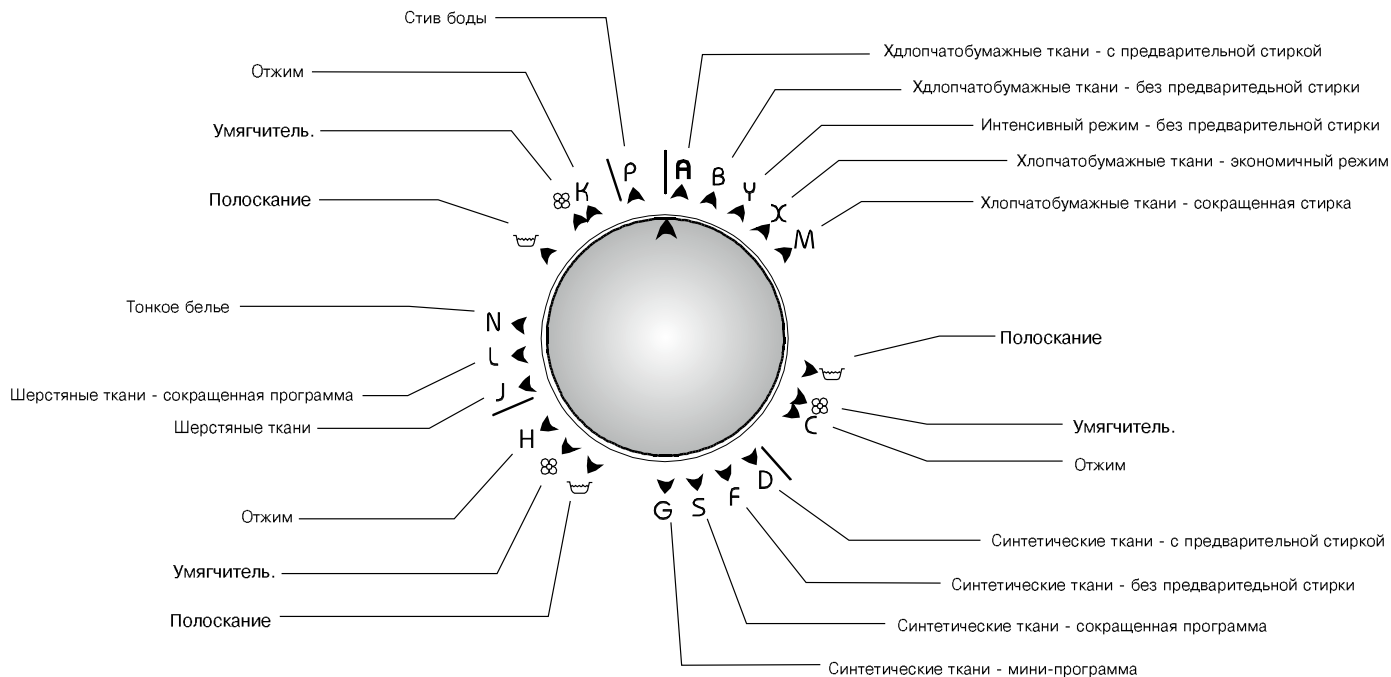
Стив боды

Хдлопчатобумажные ткани - с предварительной стиркой

Хдлопчатобумажные ткани - без предваритедьной стирки

Интенсивный режим - без предварительной стирки

Хлопчатобумажные ткани - экономичный режим

Хлопчатобумажные ткани - сокращенная стирка

Отжим

Умягчитель.

Полоскание

P

A

B

Y

X

M

K

Тонкое белье

N

L

J

Шерстяные ткани - сокращенная программа

Шерстяные ткани

H

Полоскание

Умягчитель.

C

Отжим

D

F

S

G

Отжим

Умягчитель.

Полоскание

Синтетические ткани - с предварительной стиркой

Синтетические ткани - без предваритедьной стирки

Синтетические ткани - сокращенная программа

Синтетические ткани - мини-программа